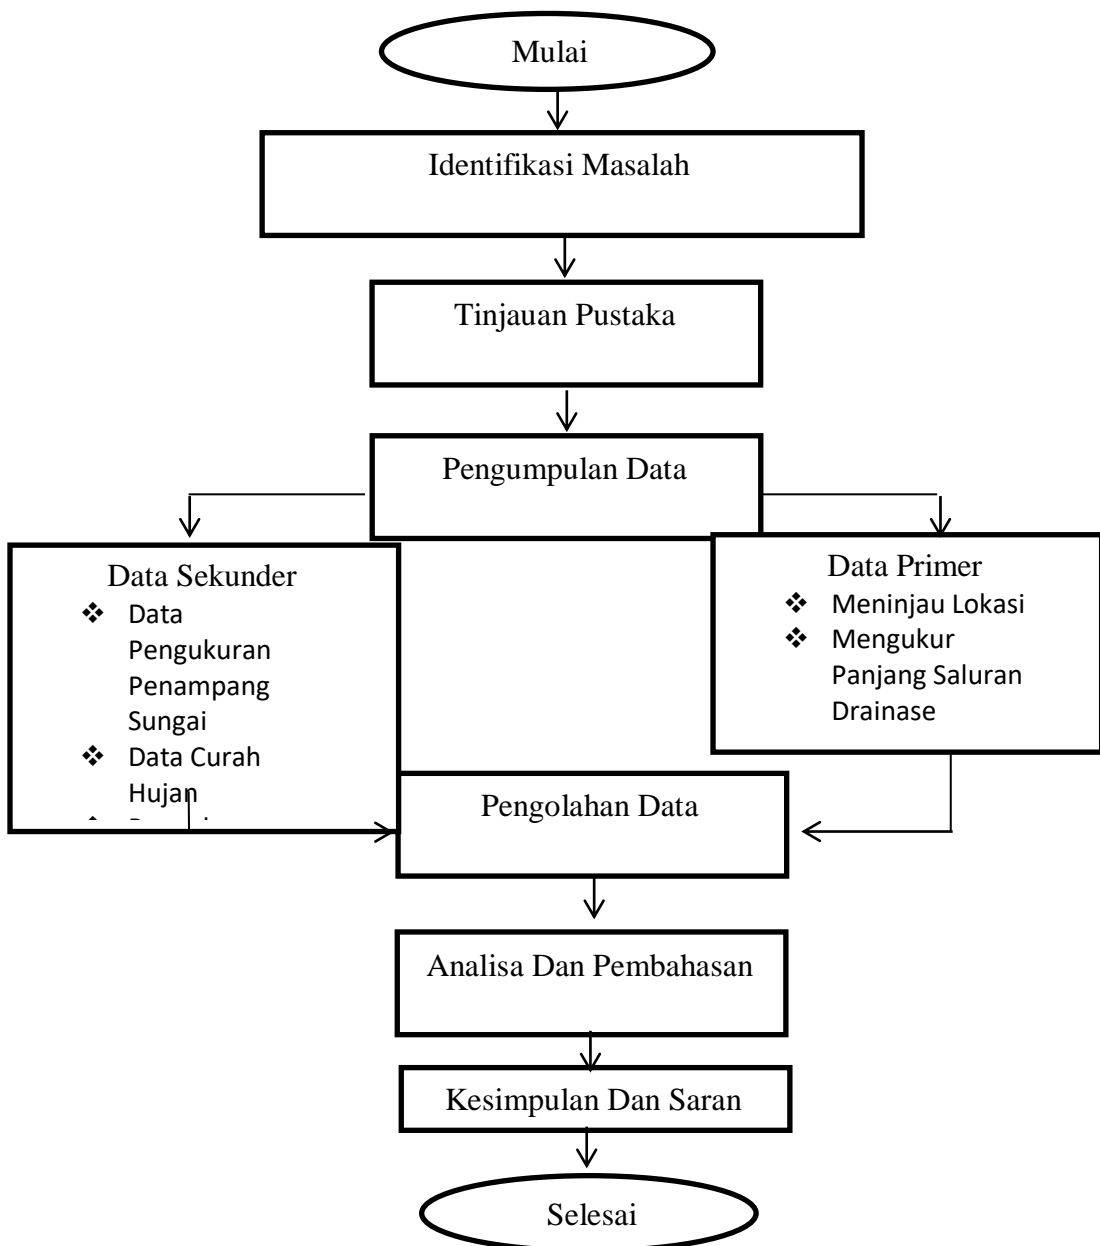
Mulai

Identifikasi Masalah

Tinjauan Pustaka

Pengumpulan Data

Data Sekunder
❖ Data Pengukuran Penampang Sungai
❖ Data Curah Hujan
❖ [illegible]

Data Primer
❖ Meninjau Lokasi
❖ Mengukur Panjang Saluran Drainase

Pengolahan Data

Analisa Dan Pembahasan

Kesimpulan Dan Saran

Selesai